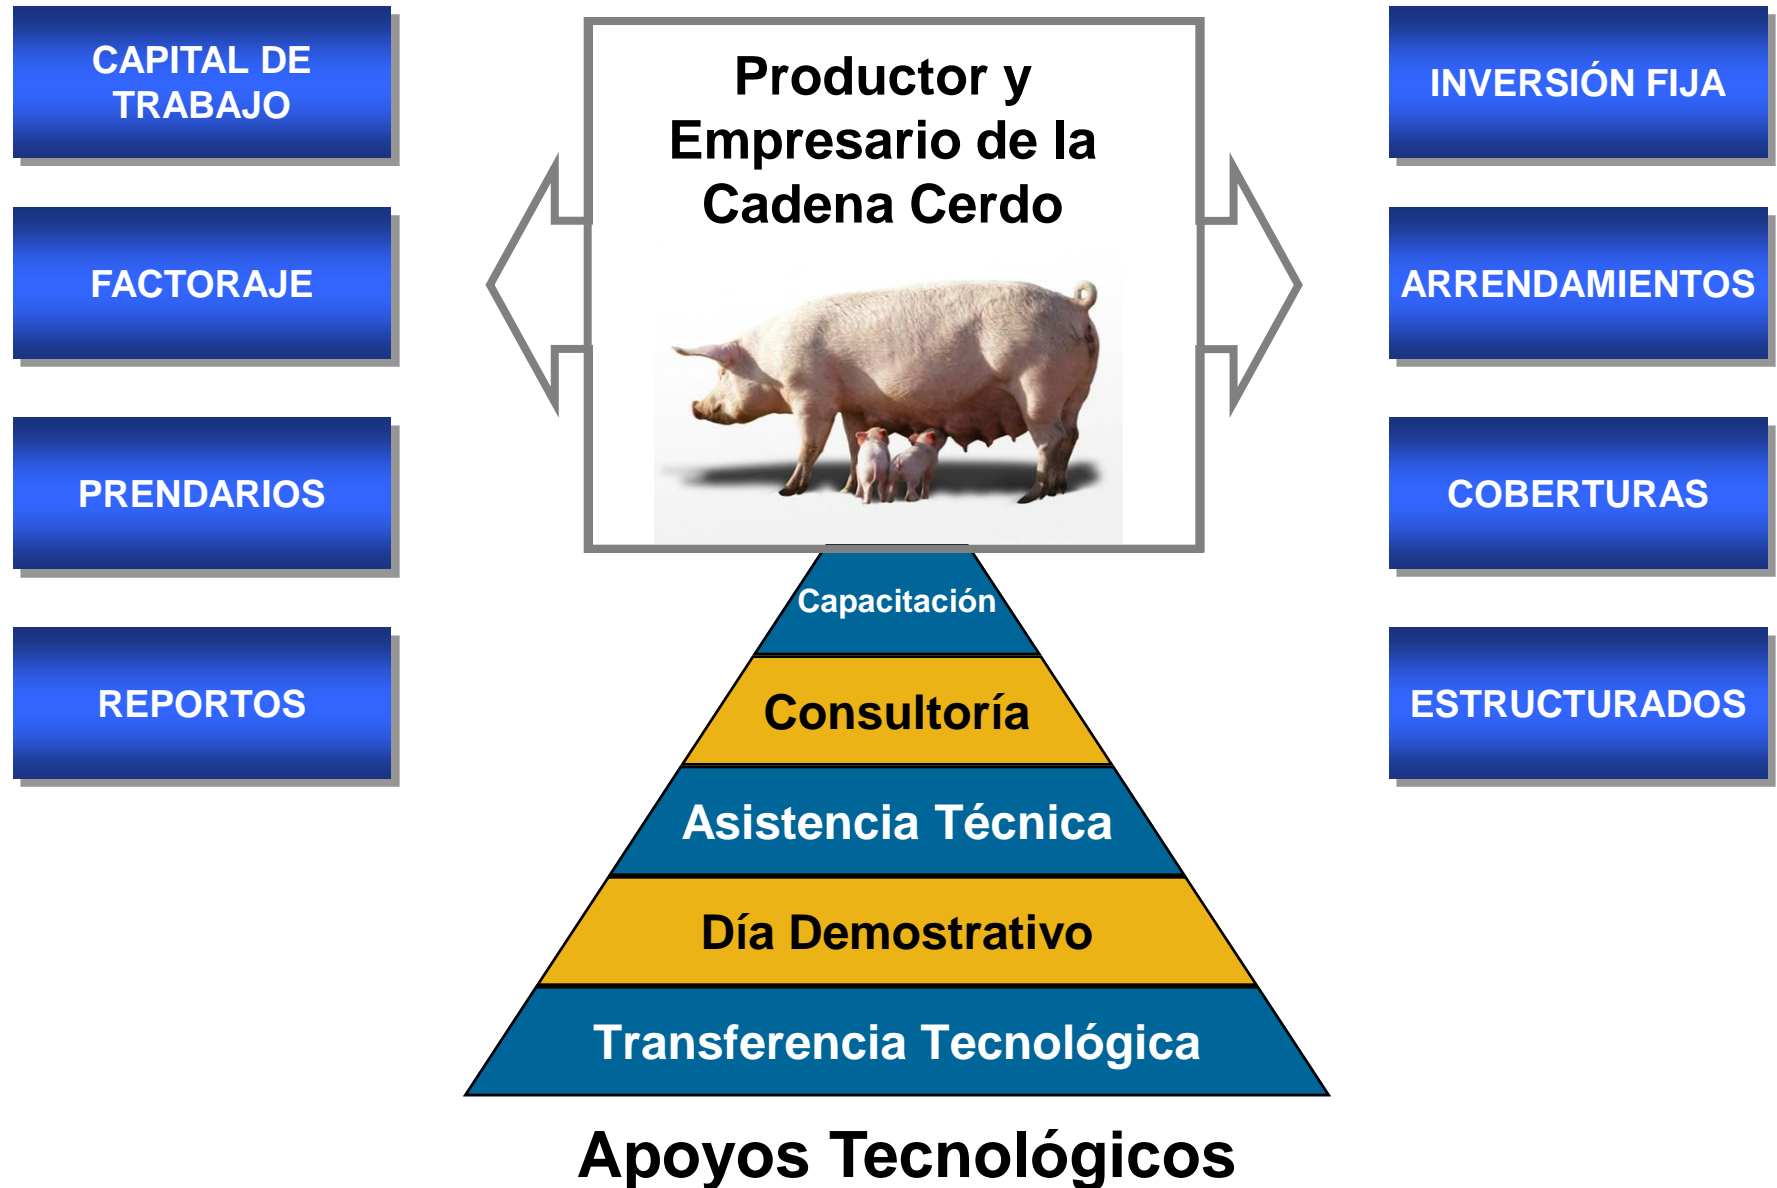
CAPITAL DE TRABAJO

FACTORAJE

PRENDARIOS

REPORTOS

Productor y Empresario de la Cadena Cerdo

INVERSIÓN FIJA

ARRENDAMIENTOS

COBERTURAS

ESTRUCTURADOS

Capacitación

Consultoría

Asistencia Técnica

Día Demostrativo

Transferencia Tecnológica

Apoyos Tecnológicos